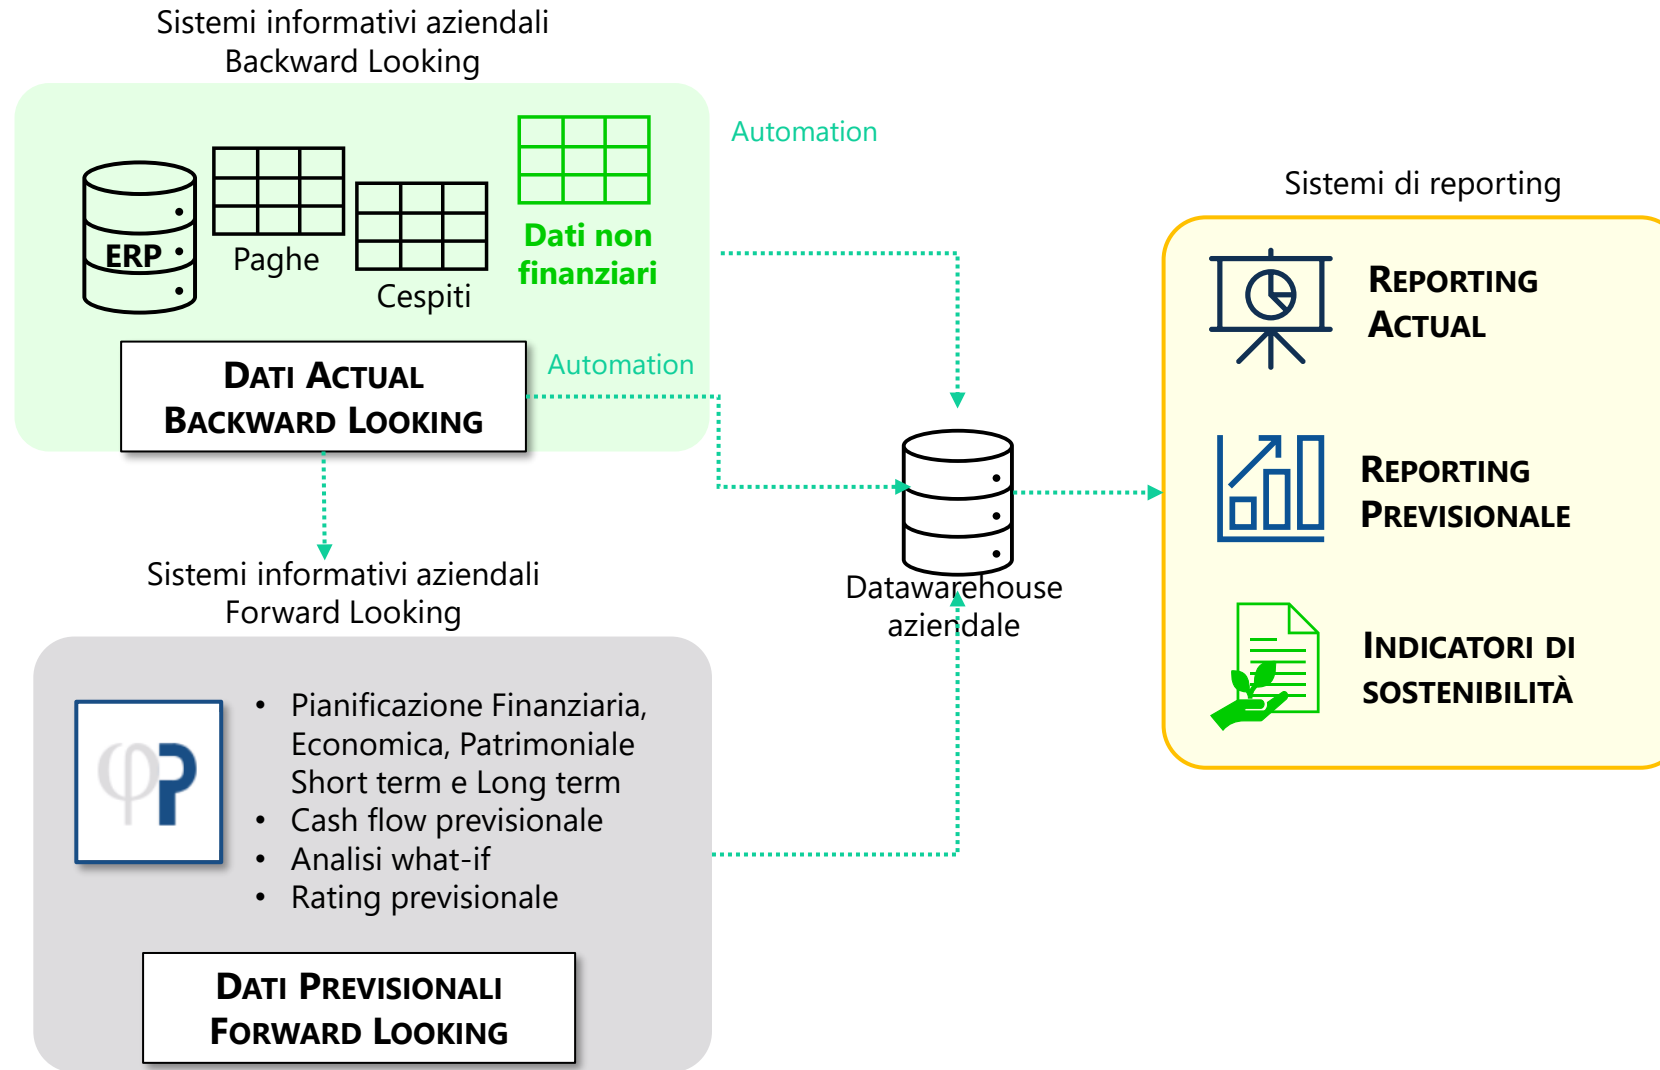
Sistemi informativi aziendali
Backward Looking

ERP

Paghe

Cespiti

Dati non finanziari

DATI ACTUAL
BACKWARD LOOKING

Automation

Automation

Sistemi di reporting

REPORTING ACTUAL

REPORTING PREVISIONALE

INDICATORI DI SOSTENIBILITÀ

Datawarehouse aziendale

Sistemi informativi aziendali
Forward Looking

• Pianificazione Finanziaria, Economica, Patrimoniale Short term e Long term
• Cash flow previsionale
• Analisi what-if
• Rating previsionale

DATI PREVISIONALI
FORWARD LOOKING